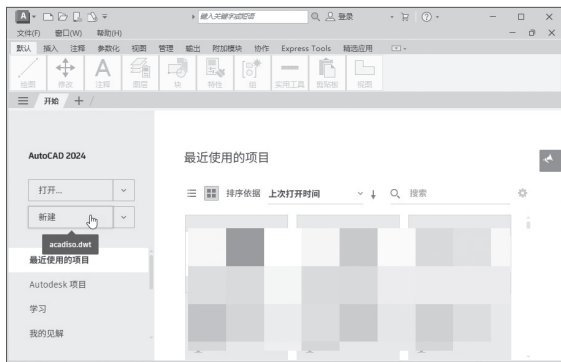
A
键入关键字或短语
登录
文件(F) 窗口(W) 帮助(H)
默认 插入 注释 参数化 视图 管理 输出 附加模块 协作 Express Tools 精选应用
绘图 修改 注释 图层 块 特性 组 实用工具 剪贴板 视图
开始 +
AutoCAD 2024
打开...
新建
acadiso.dwt
最近使用的项目
Autodesk 项目
学习
我的见解
最近使用的项目
排序依据 上次打开时间
搜索